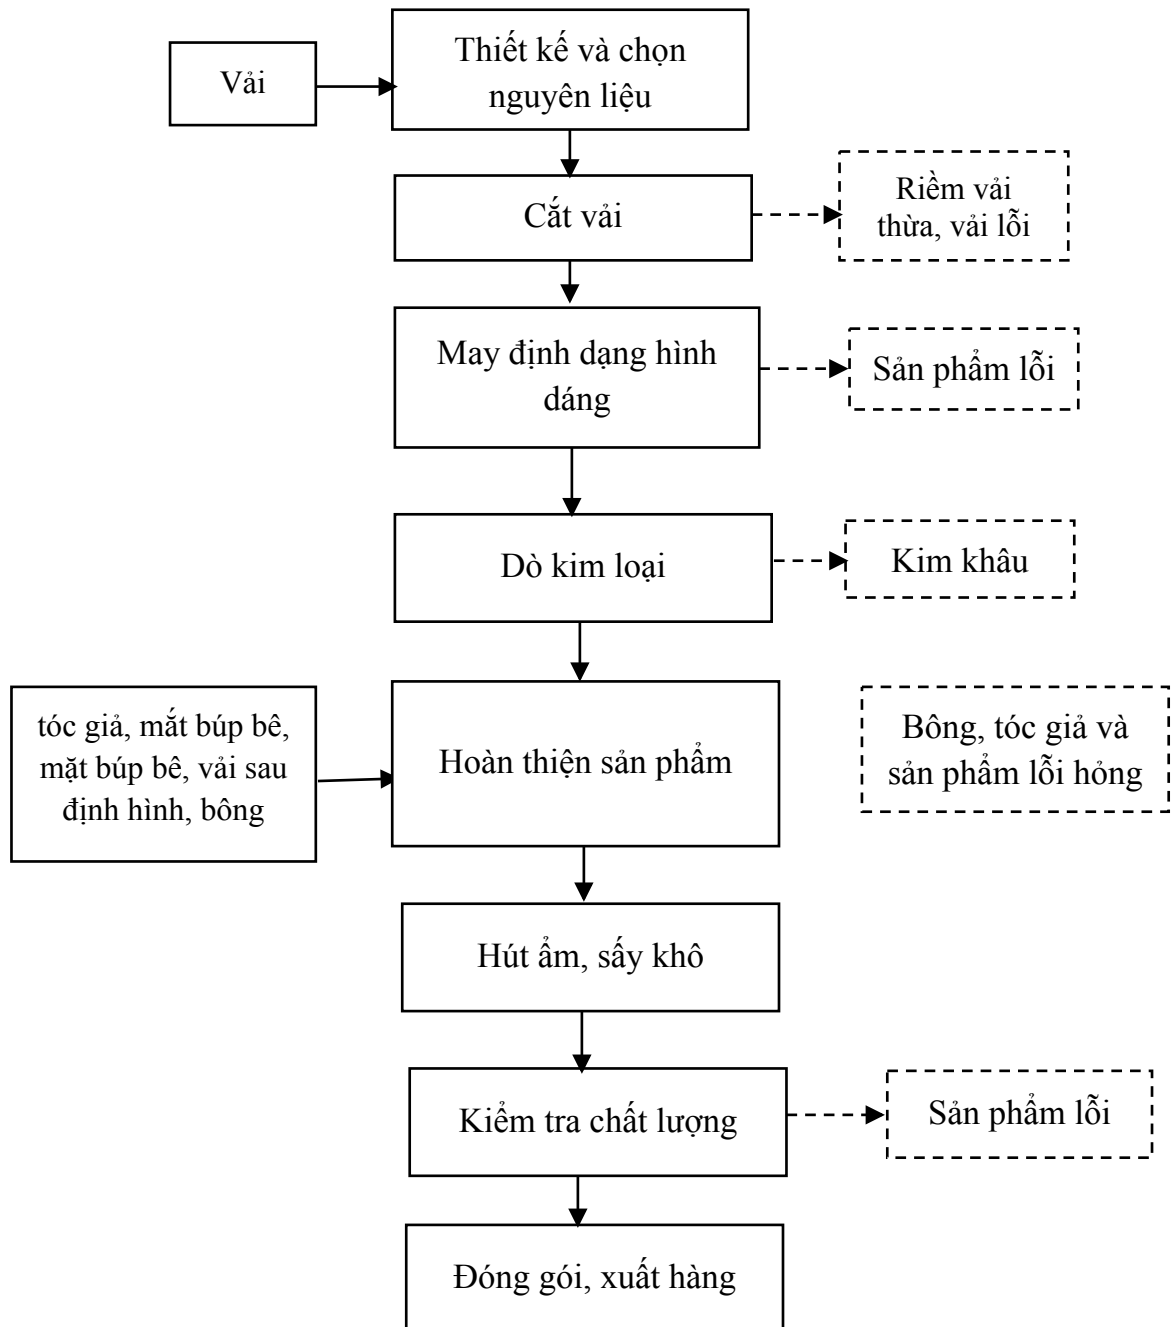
Vải

Thiết kế và chọn nguyên liệu

Cắt vải

Riềm vải thừa, vải lỗi

May định dạng hình dáng

Sản phẩm lỗi

Dò kim loại

Kim khâu

tóc giả, mắt búp bê, mặt búp bê, vải sau định hình, bông

Hoàn thiện sản phẩm

Bông, tóc giả và sản phẩm lỗi hỏng

Hút ẩm, sấy khô

Kiểm tra chất lượng

Sản phẩm lỗi

Đóng gói, xuất hàng